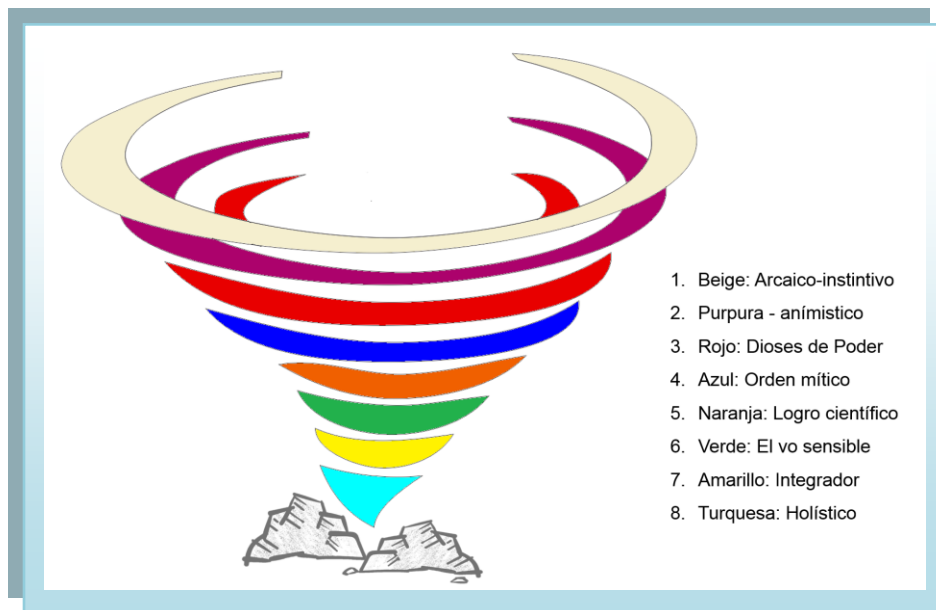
1. Beige: Arcaico-instintivo
2. Purpura - anímistico
3. Rojo: Dioses de Poder
4. Azul: Orden mítico
5. Naranja: Logro científico
6. Verde: El vo sensible
7. Amarillo: Integrador
8. Turquesa: Holístico